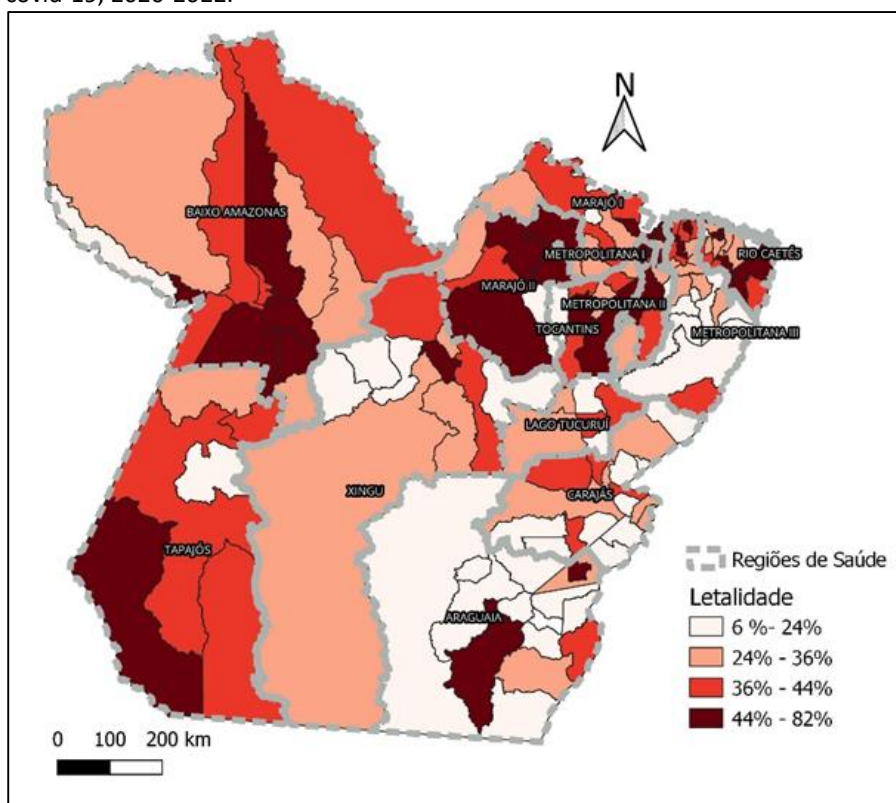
covid-19, 2020-2022.

N

BAIXO AMAZONAS
MARAJÓ I
METROPOLITANA I
RIO CAETÉS
MARAJÓ II
METROPOLITANA II
TOCANTINS
METROPOLITANA III
LAGO TUCURUÍ
XINGU
CARAJÁS
TAPAJÓS
ARAGUAIA

Regiões de Saúde
Letalidade
6 %- 24%
24% - 36%
36% - 44%
44% - 82%

0 100 200 km